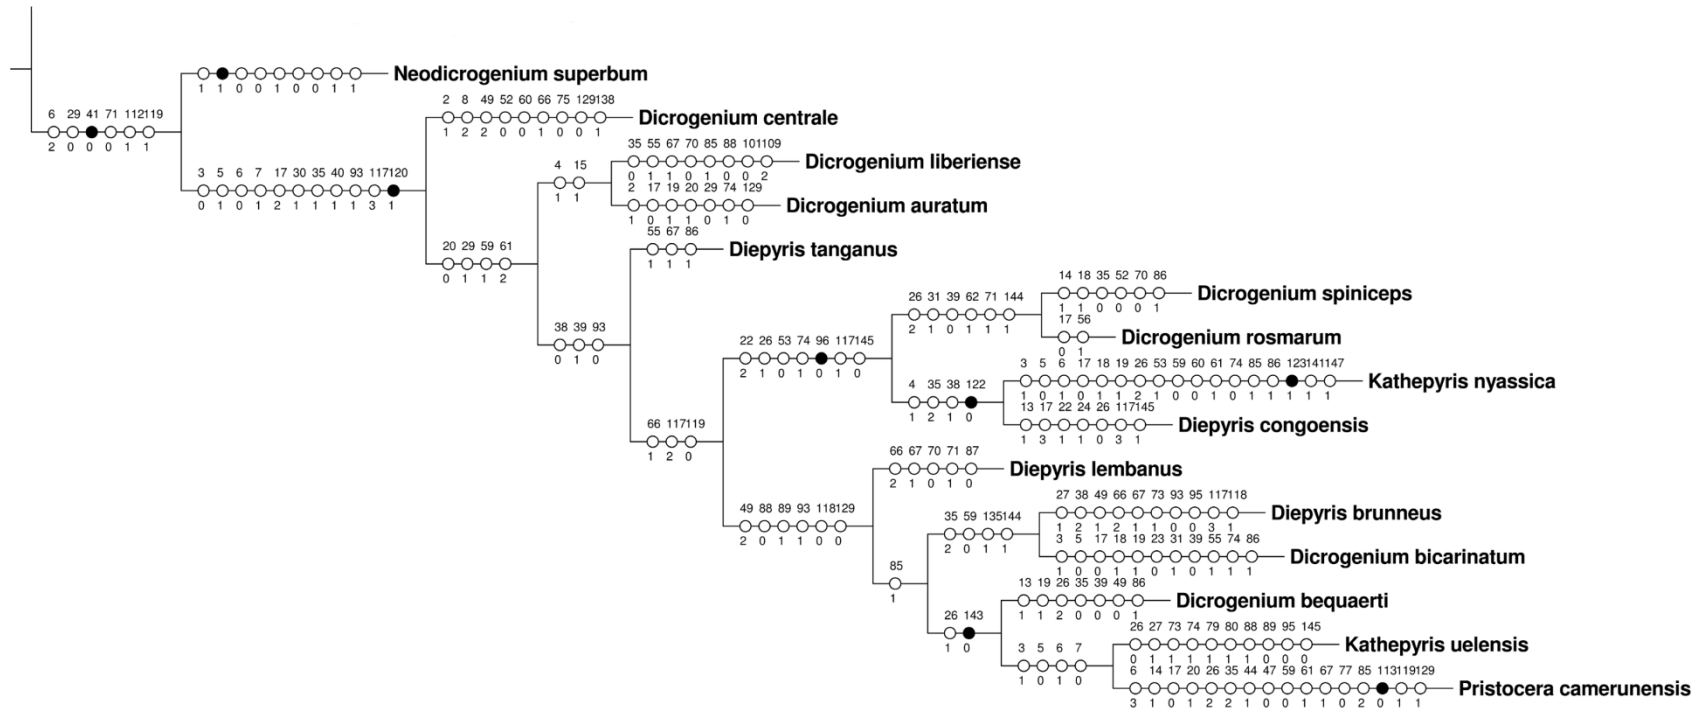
1 1 0 0 1 0 0 1 1
Neodicrogenium superbum

6 29 41 71 112119
2 0 0 0 1 1

2 8 49 52 60 66 75 129138
1 2 2 0 0 1 0 0 1
Dicrogenium centrale

3 5 6 7 17 30 35 40 93 117120
0 1 0 1 2 1 1 1 1 3 1

4 15
1 1

35 55 67 70 85 88 101109
0 1 1 0 1 0 0 2
Dicrogenium liberiense

2 17 19 20 29 74 129
1 0 1 1 0 1 0
Dicrogenium auratum

20 29 59 61
0 1 1 2

55 67 86
1 1 1
Diepyris tanganus

38 39 93
0 1 0

26 31 39 62 71 144
2 1 0 1 1 1

14 18 35 52 70 86
1 1 0 0 0 1
Dicrogenium spiniceps

17 56
0 1
Dicrogenium rosmarum

22 26 53 74 96 117145
2 1 0 1 0 1 0

4 35 38 122
1 2 1 0

3 5 6 17 18 19 26 53 59 60 61 74 85 86 123141147
1 0 1 0 1 1 2 1 0 0 1 0 1 1 1 1 1
Kathepyris nyassica

13 17 22 24 26 117145
1 3 1 1 0 3 1
Diepyris congoensis

66 117119
1 2 0

66 67 70 71 87
2 1 0 1 0
Diepyris lembanus

49 88 89 93 118129
2 0 1 1 0 0

35 59 135144
2 0 1 1

27 38 49 66 67 73 93 95 117118
1 2 1 2 1 1 0 0 3 1
Diepyris brunneus

3 5 17 18 19 23 31 39 55 74 86
1 0 0 1 1 1 0 1 0 1 1 1
Dicrogenium bicarinatum

85
1

13 19 26 35 39 49 86
1 1 2 0 0 0 1
Dicrogenium bequaerti

26 143
1 0

26 27 73 74 79 80 88 89 95 145
0 1 1 1 1 1 1 0 0 0
Kathepyris uelensis

3 5 6 7
1 0 1 0

6 14 17 20 26 35 44 47 59 61 67 77 85 113119129
3 1 0 1 2 2 1 0 0 1 1 0 2 0 1 1
Pristocera camerunensis